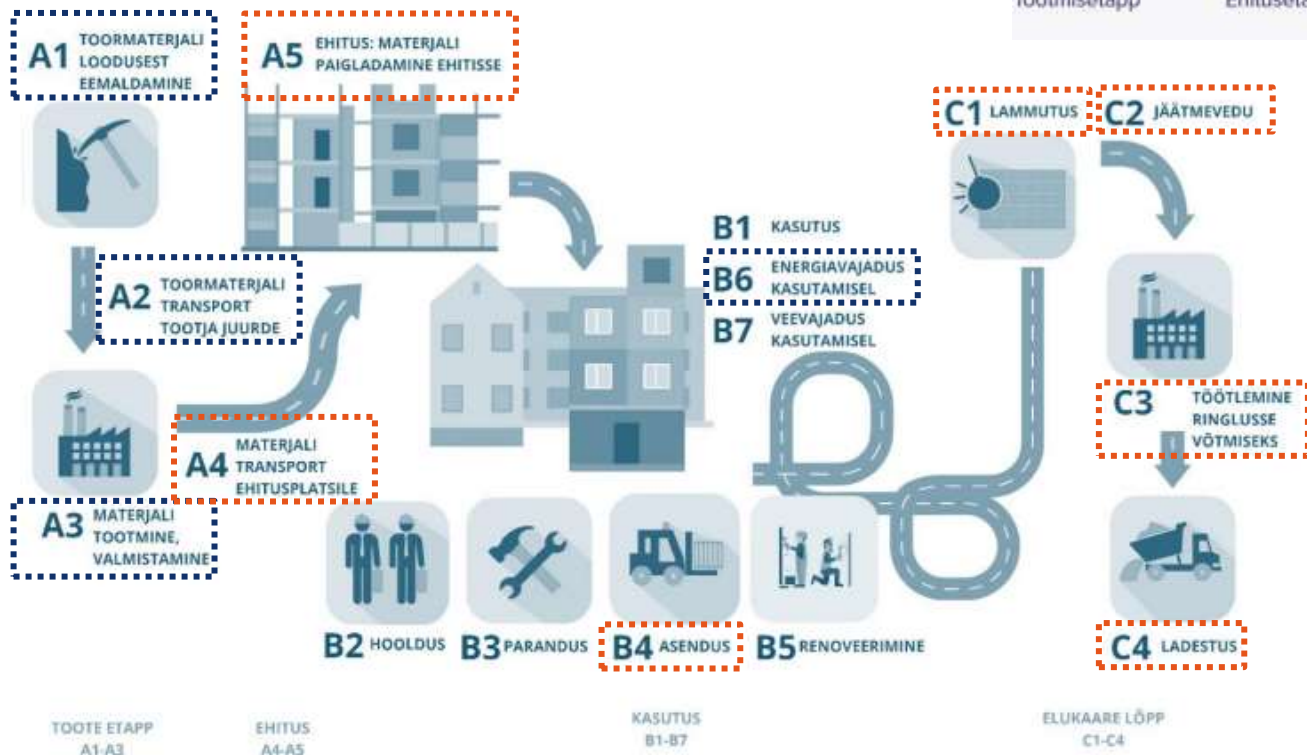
Tootmisetapp Ehitusetapp

A1 TOORMATERJALI LOODUSEST EEMALDAMINE

A5 EHITUS: MATERJALI PAIGALDAMINE EHITISSE

C1 LAMMUTUS

C2 JÄÄTMEVEDU

B1 KASUTUS

B6 ENERGIAVAJADUS KASUTAMISEL

B7 VEEVAJADUS KASUTAMISEL

A2 TOORMATERJALI TRANSPORT TOOTJA JUURDE

C3 TÖÖTLEMINE RINGLUSSE VÕTMISEKS

A4 MATERJALI TRANSPORT EHITUSPLATSILE

A3 MATERJALI TOOTMINE, VALMISTAMINE

B2 HOOLDUS

B3 PARANDUS

B4 ASENDUS

B5 RENOVEERIMINE

C4 LADESTUS

TOOTE ETAPP A1-A3

EHITUS A4-A5

KASUTUS B1-B7

ELUKAARE LÕPP C1-C4